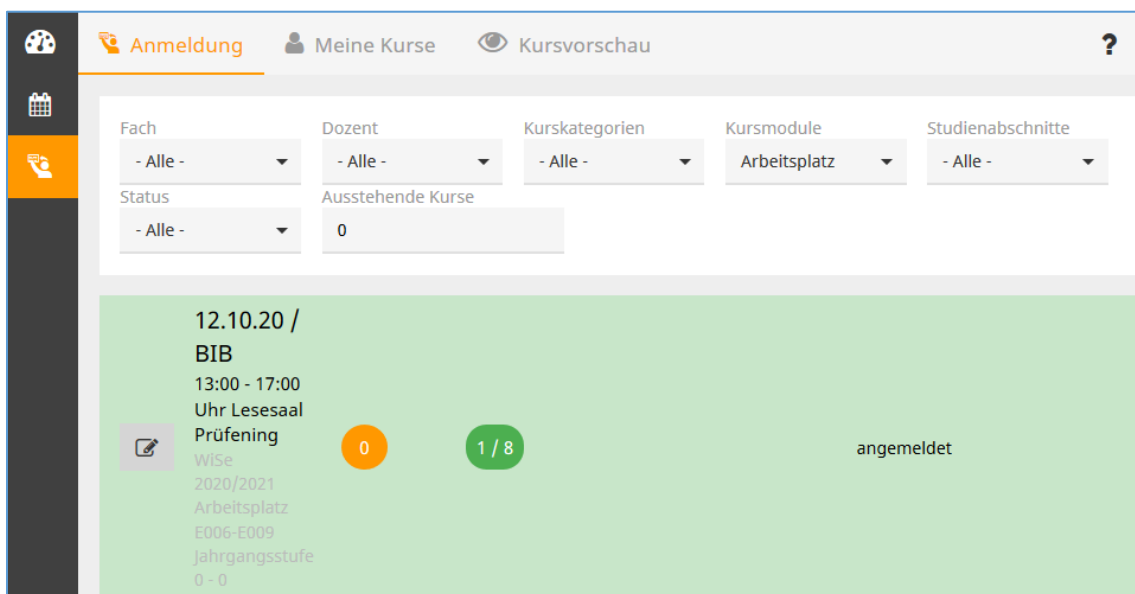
Anmeldung Meine Kurse Kursvorschau ?

Fach
- Alle -

Dozent
- Alle -

Kurskategorien
- Alle -

Kursmodule
Arbeitsplatz

Studienabschnitte
- Alle -

Status
- Alle -

Ausstehende Kurse
0

12.10.20 / BIB
13:00 - 17:00 Uhr Lesesaal Prüfening
WiSe 2020/2021 Arbeitsplatz E006-E009 Jahrgangsstufe 0 - 0

0

1 / 8

angemeldet